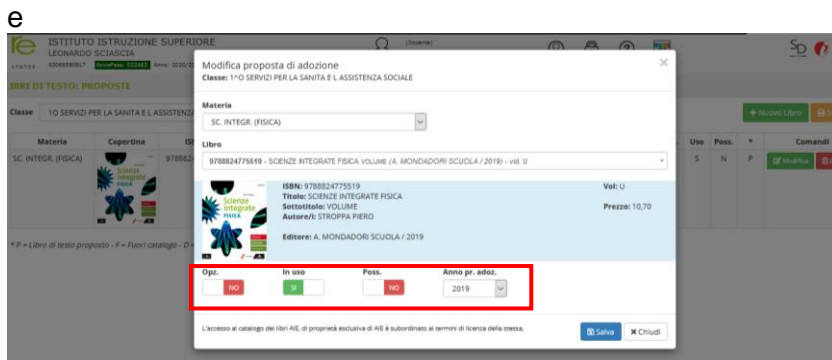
e

ISTITUTO ISTRUZIONE SUPERIORE
LEONARDO SCIASCIA

IBRI DI TESTO: PROPOSTE

Classe 1O SERVIZI PER LA SANITA E LA ASSISTENZA

+ Nuovo Libro

| Materia | Copertina | IS | Uso | Poss. | * | Comandi |
|---|---|---|---|---|---|---|
| SC. INTEGR. (FISICA) | | 97888 | S | N | P | Modifica |

* P = Libro di testo proposto - F = Fuori catalogo - D =

Modifica proposta di adozione
Classe: 1^O SERVIZI PER LA SANITA E LA ASSISTENZA SOCIALE

Materia
SC. INTEGR. (FISICA)

Libro
9788824775519 - SCIENZE INTEGRATE FISICA VOLUME (A. MONDADORI SCUOLA / 2019) - vol. U

ISBN: 9788824775519
Titolo: SCIENZE INTEGRATE FISICA
Sottotitolo: VOLUME
Autore/i: STROPPA PIERO
Editore: A. MONDADORI SCUOLA / 2019

Vol: U
Prezzo: 10,70

Opz. NO
In uso SI
Poss. NO
Anno pr. adoz. 2019

L'accesso al catalogo dei libri AIE, di proprietà esclusiva di AIE è subordinato ai termini di licenza della stessa.

Salva
Chiudi